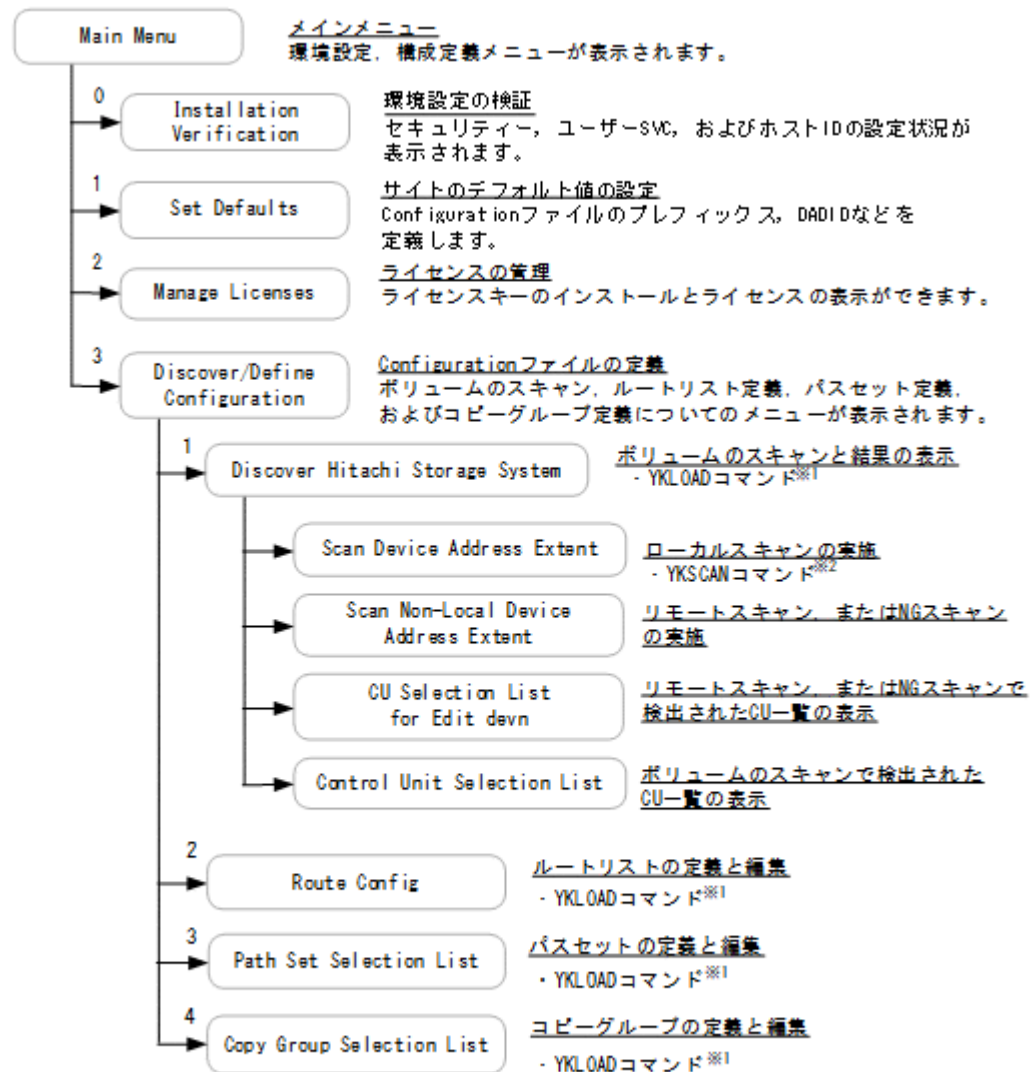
Main Menu

メインメニュー
環境設定，構成定義メニューが表示されます。

0
Installation Verification

環境設定の検証
セキュリティー，ユーザーSVC，およびホストIDの設定状況が表示されます。

1
Set Defaults

サイトのデフォルト値の設定
Configurationファイルのプレフィックス，DADIDなどを定義します。

2
Manage Licenses

ライセンスの管理
ライセンスキーのインストールとライセンスの表示ができます。

3
Discover/Define Configuration

Configurationファイルの定義
ボリュームのスキャン，ルートリスト定義，パスセット定義，およびコピーグループ定義についてのメニューが表示されます。

1
Discover Hitachi Storage System

ボリュームのスキャンと結果の表示
・YKLOADコマンド※1

Scan Device Address Extent

ローカルスキャンの実施
・YKSCANコマンド※2

Scan Non-Local Device Address Extent

リモートスキャン，またはNGスキャンの実施

CU Selection List for Edit devn

リモートスキャン，またはNGスキャンで検出されたCU一覧の表示

Control Unit Selection List

ボリュームのスキャンで検出されたCU一覧の表示

2
Route Config

ルートリストの定義と編集
・YKLOADコマンド※1

3
Path Set Selection List

パスセットの定義と編集
・YKLOADコマンド※1

4
Copy Group Selection List

コピーグループの定義と編集
・YKLOADコマンド※1